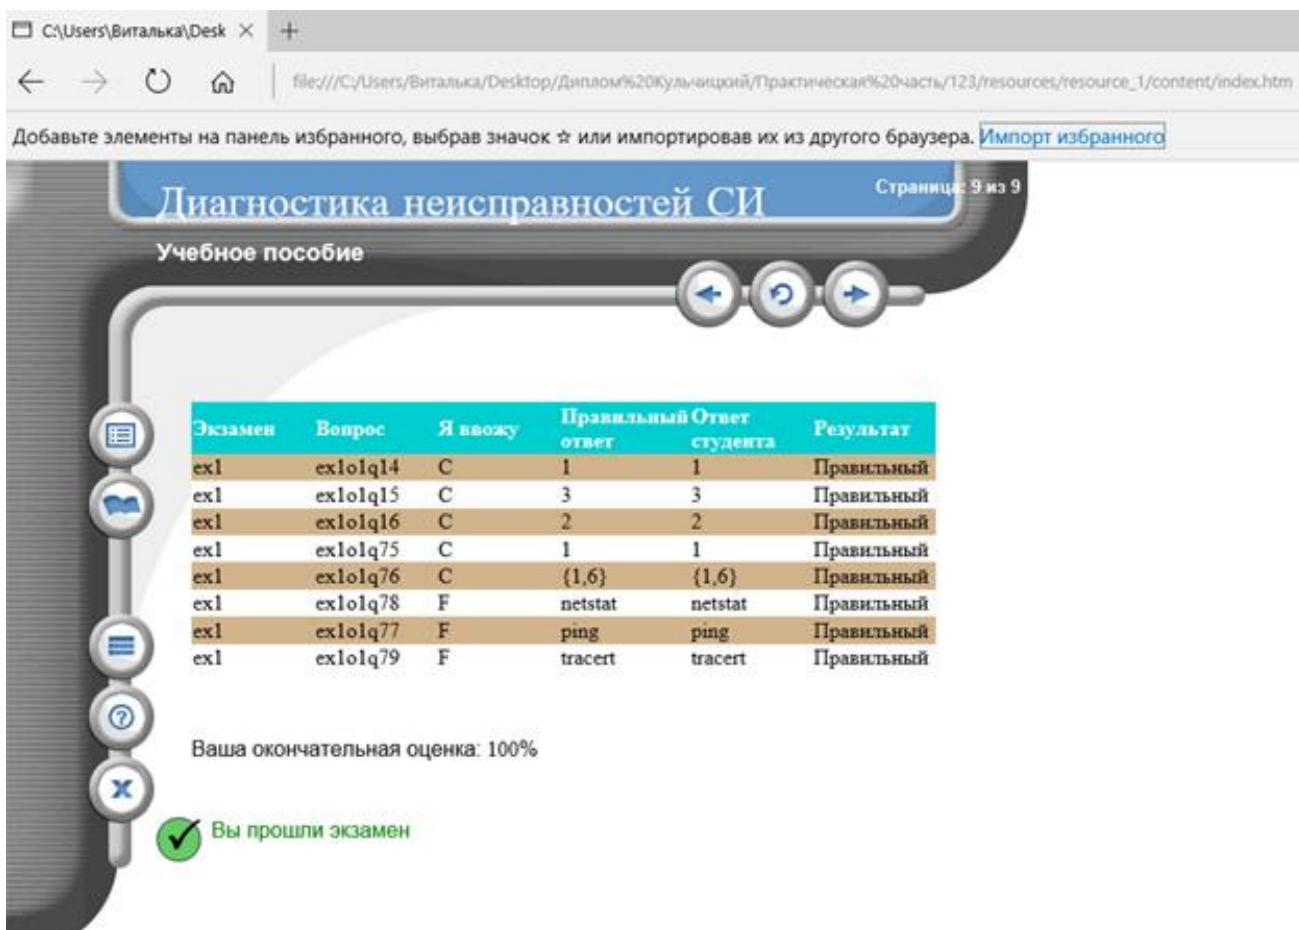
C:\Users\Виталька\Desk ×

file:///C:/Users/Виталька/Desktop/Диплом%20Кульчицкий/Практическая%20часть/123/resources/resource_1/content/index.htm

Добавьте элементы на панель избранного, выбрав значок ☆ или импортировав их из другого браузера. Импорт избранного

Диагностика неисправностей СИ

Страница: 9 из 9

Учебное пособие

| Экзамен | Вопрос | Я ввожу | Правильный ответ | Ответ студента | Результат |
|---|---|---|---|---|---|
| ex1 | ex1o1q14 | C | 1 | 1 | Правильный |
| ex1 | ex1o1q15 | C | 3 | 3 | Правильный |
| ex1 | ex1o1q16 | C | 2 | 2 | Правильный |
| ex1 | ex1o1q75 | C | 1 | 1 | Правильный |
| ex1 | ex1o1q76 | C | {1,6} | {1,6} | Правильный |
| ex1 | ex1o1q78 | F | netstat | netstat | Правильный |
| ex1 | ex1o1q77 | F | ping | ping | Правильный |
| ex1 | ex1o1q79 | F | tracert | tracert | Правильный |

Ваша окончательная оценка: 100%

Вы прошли экзамен